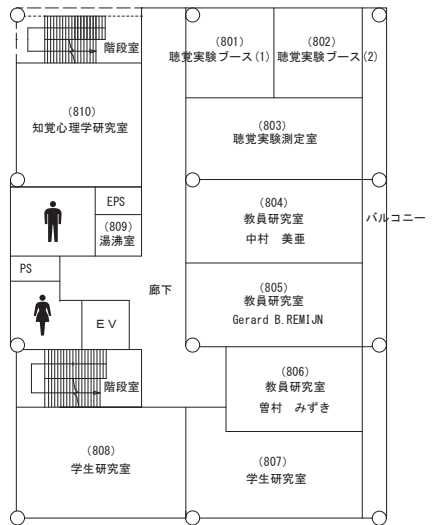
階段室

(801)
聴覚実験ブース(1)

(802)
聴覚実験ブース(2)

(810)
知覚心理学研究室

(803)
聴覚実験測定室

EPS

(809)
湯沸室

(804)
教員研究室
中村 美亜

バルコニー

PS

廊下

(805)
教員研究室
Gerard B.REMIJN

EV

階段室

(806)
教員研究室
曽村 みずき

(808)
学生研究室

(807)
学生研究室